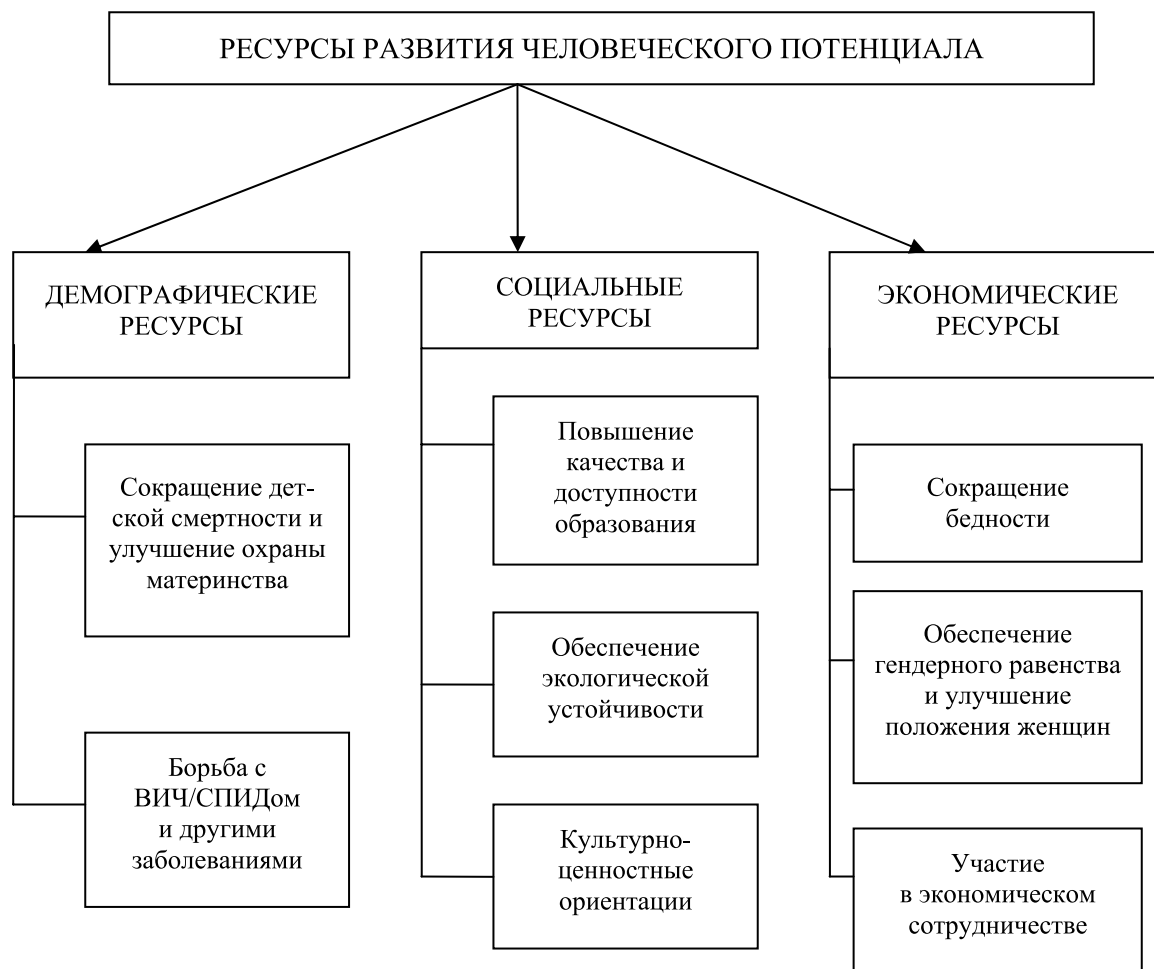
РЕСУРСЫ РАЗВИТИЯ ЧЕЛОВЕЧЕСКОГО ПОТЕНЦИАЛА

ДЕМОГРАФИЧЕСКИЕ РЕСУРСЫ

Сокращение детской смертности и улучшение охраны материнства

Борьба с ВИЧ/СПИДом и другими заболеваниями

СОЦИАЛЬНЫЕ РЕСУРСЫ

Повышение качества и доступности образования

Обеспечение экологической устойчивости

Культурно-ценностные ориентации

ЭКОНОМИЧЕСКИЕ РЕСУРСЫ

Сокращение бедности

Обеспечение гендерного равенства и улучшение положения женщин

Участие в экономическом сотрудничестве